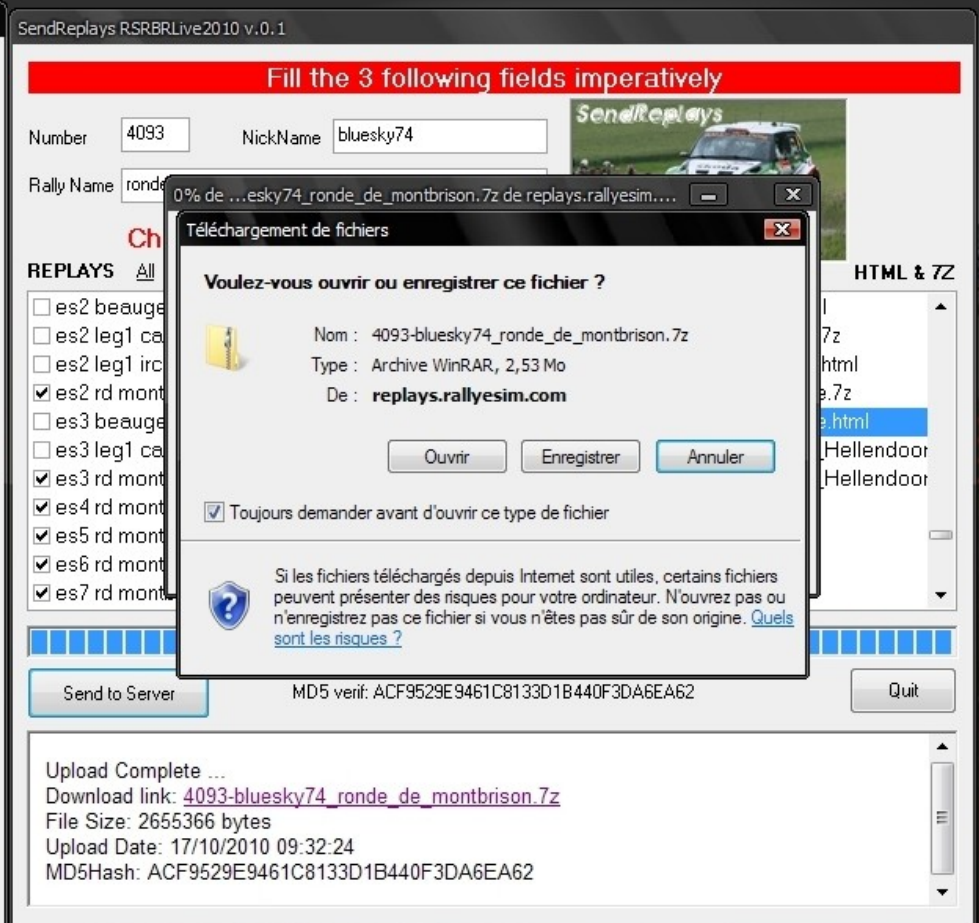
SendReplays RSRBRLive2010 v.0.1

Fill the 3 following fields imperatively

Number 4093

NickName bluesky74

SendReplays

Rally Name ronde

Ch

REPLAYS All

HTML & 7Z

es2 beauge
es2 leg1 ca
es2 leg1 irc
es2 rd mont
es3 beauge
es3 leg1 ca
es3 rd mont
es4 rd mont
es5 rd mont
es6 rd mont
es7 rd mont

l
7z
html
e.7z
e.html
_Hellendoor
_Hellendoor

0% de ...esky74_ronde_de_montbrison.7z de replays.rallyesim....

Téléchargement de fichiers

Voulez-vous ouvrir ou enregistrer ce fichier ?

Nom : 4093-bluesky74_ronde_de_montbrison.7z
Type : Archive WinRAR, 2,53 Mo
De : replays.rallyesim.com

Ouvrir
Enregistrer
Annuler

Toujours demander avant d'ouvrir ce type de fichier

Si les fichiers téléchargés depuis Internet sont utiles, certains fichiers peuvent présenter des risques pour votre ordinateur. N'ouvrez pas ou n'enregistrez pas ce fichier si vous n'êtes pas sûr de son origine. Quels sont les risques ?

Send to Server

MD5 verif: ACF9529E9461C8133D1B440F3DA6EA62

Quit

Upload Complete ...
Download link: 4093-bluesky74_ronde_de_montbrison.7z
File Size: 2655366 bytes
Upload Date: 17/10/2010 09:32:24
MD5Hash: ACF9529E9461C8133D1B440F3DA6EA62